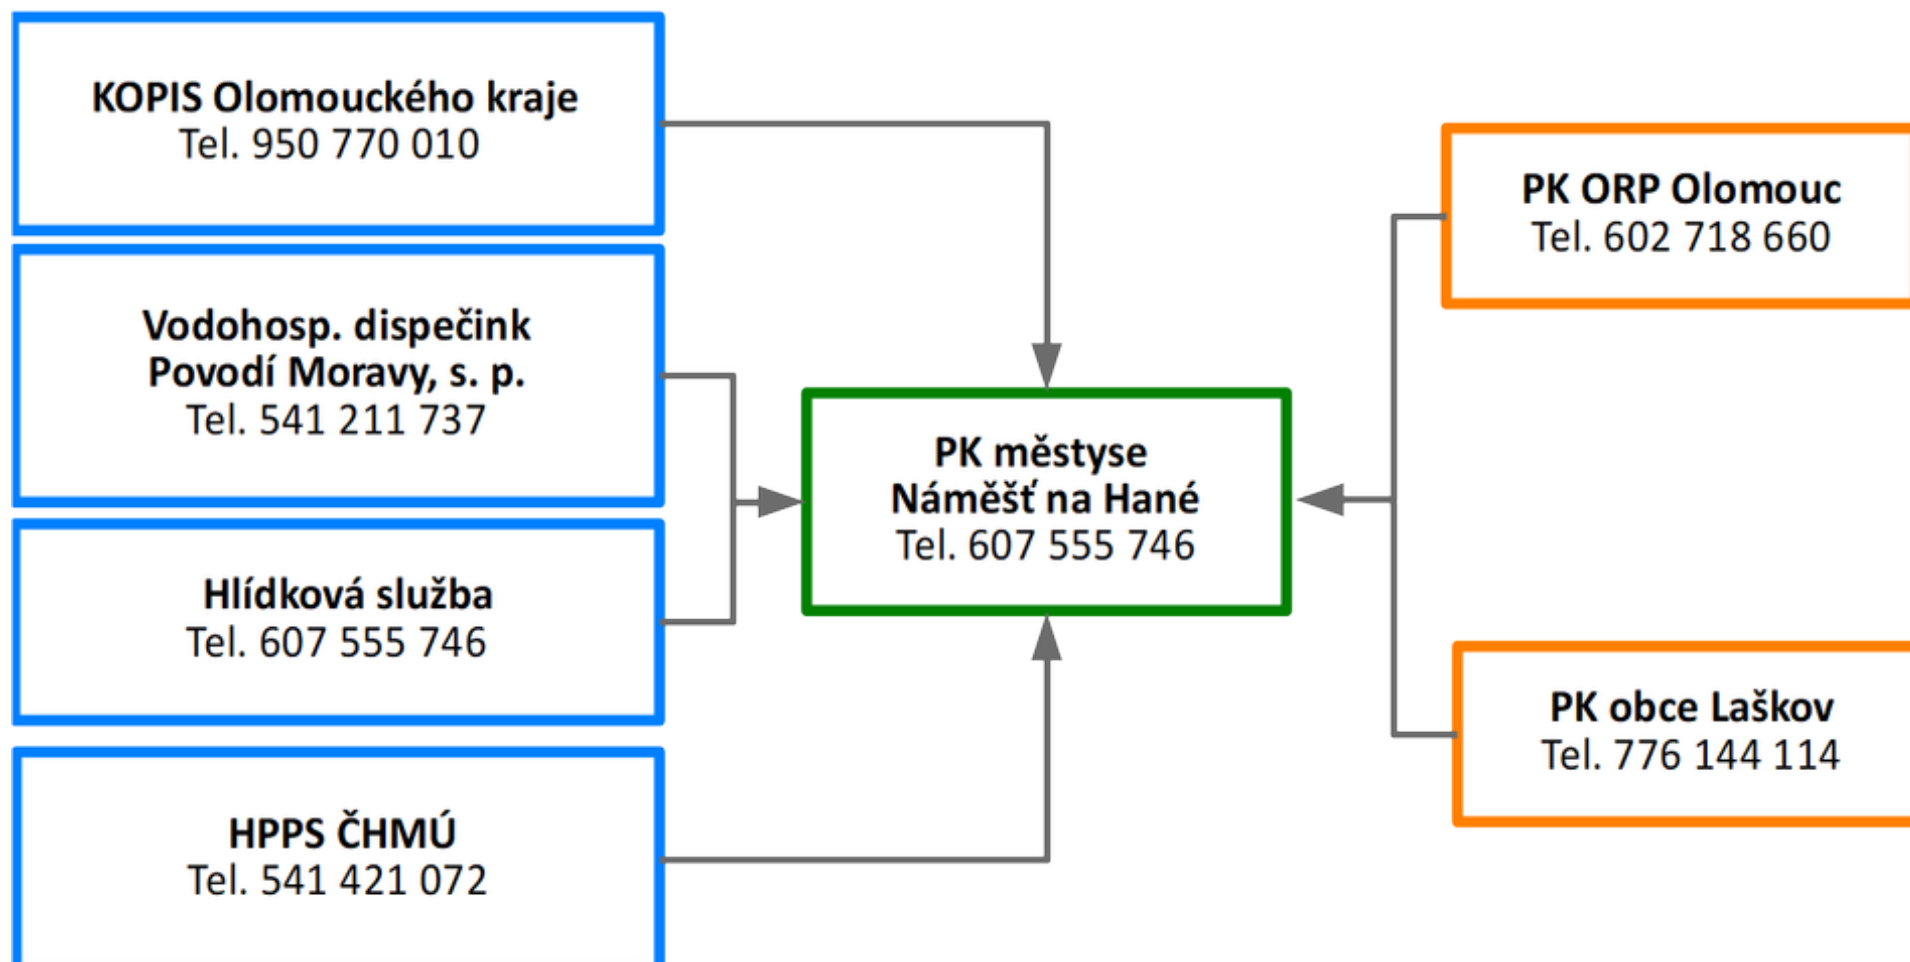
KOPIS Olomouckého kraje
Tel. 950 770 010

Vodohosp. dispečink
Povodí Moravy, s. p.
Tel. 541 211 737

Hlídková služba
Tel. 607 555 746

HPPS ČHMÚ
Tel. 541 421 072

PK městyse
Náměšť na Hané
Tel. 607 555 746

PK ORP Olomouc
Tel. 602 718 660

PK obce Laškov
Tel. 776 144 114